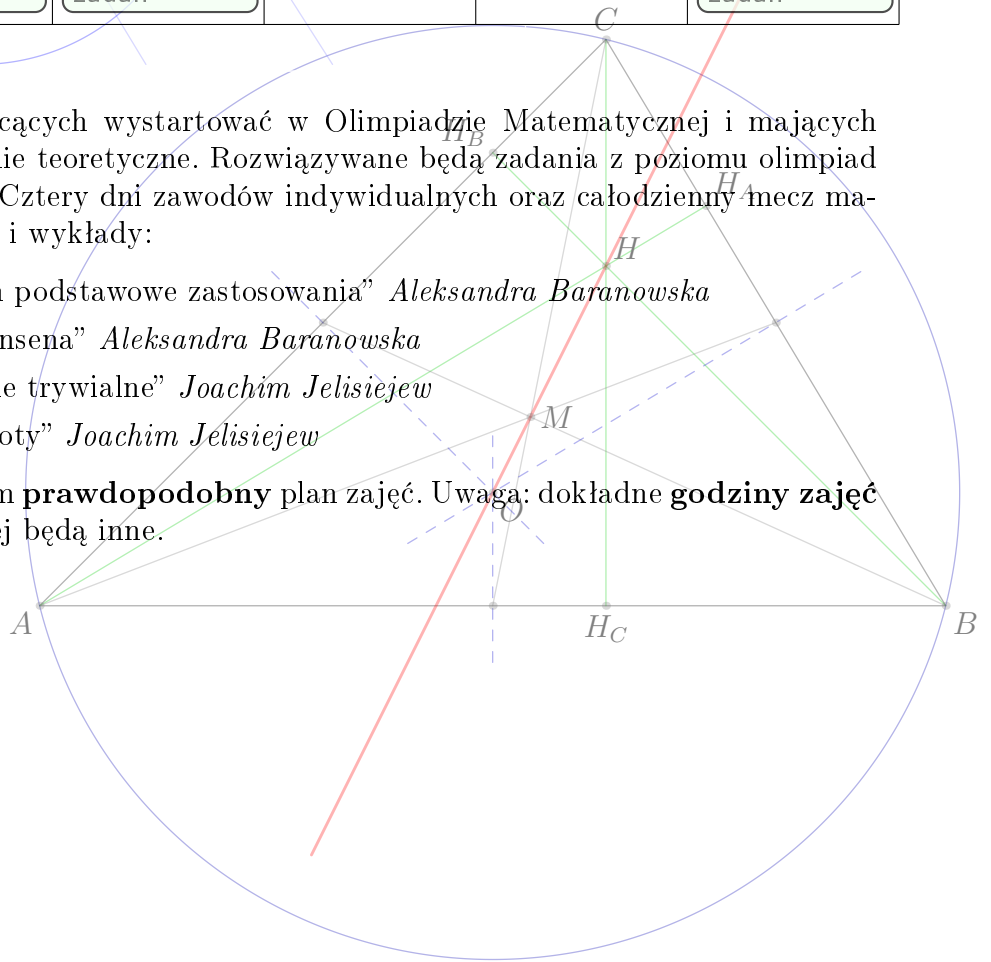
Zadań | Zadań

cących wystartować w Olimpiadzie Matematycznej i mających ie teoretyczne. Rozwiązywane będą zadania z poziomu olimpiad Cztery dni zawodów indywidualnych oraz całodzienny mecz ma- i wykłady:

podstawowe zastosowania" *Aleksandra Baranowska*

nsena" *Aleksandra Baranowska*

e trywialne" *Joachim Jelisiejew*

oty" *Joachim Jelisiejew*

m **prawdopodobny** plan zajęć. Uwaga: dokładne **godziny zajęć** j będą inne.

$C$
$H_B$
$H_A$
$H$
$M$
$O$
$A$
$H_C$
$B$